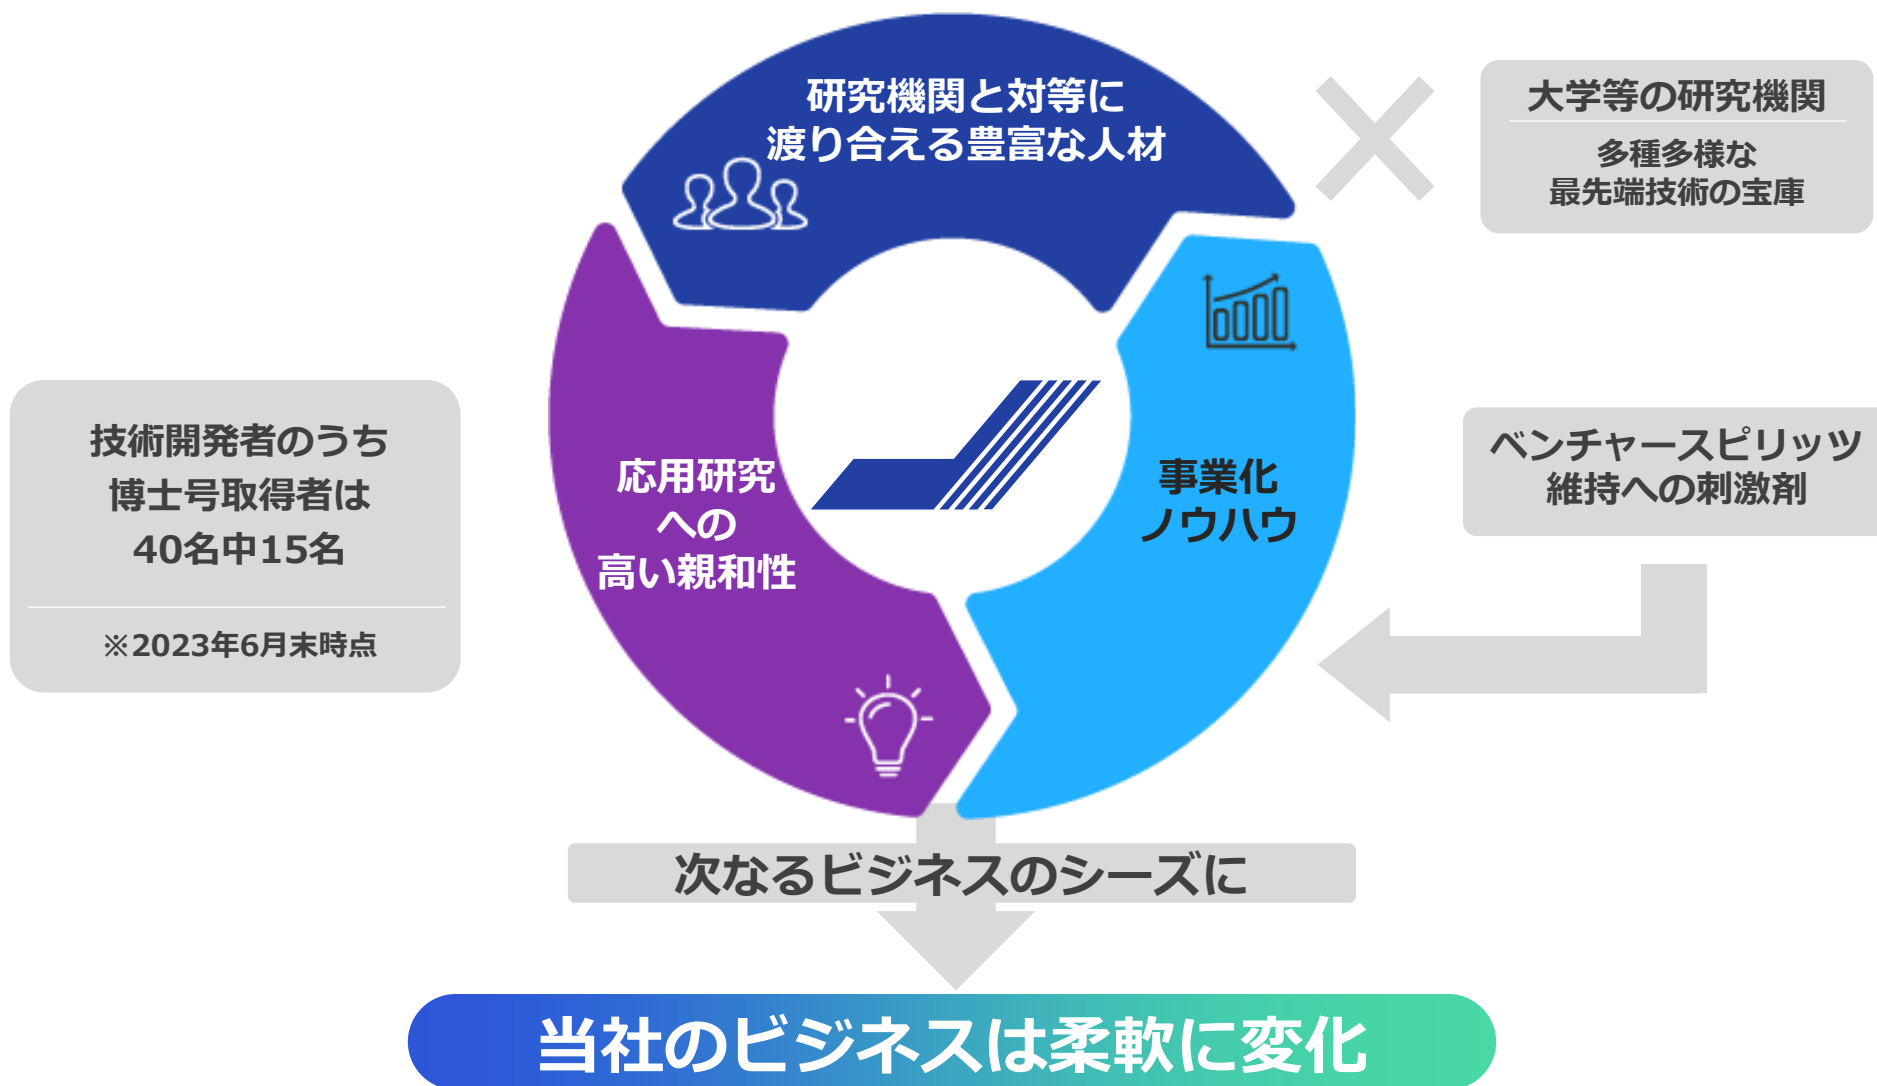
研究機関と対等に
渡り合える豊富な人材

大学等の研究機関

多種多様な
最先端技術の宝庫

技術開発者のうち
博士号取得者は
40名中15名

※2023年6月末時点

応用研究
への
高い親和性

事業化
ノウハウ

ベンチャースピリッツ
維持への刺激剤

次なるビジネスのシーズに

当社のビジネスは柔軟に変化